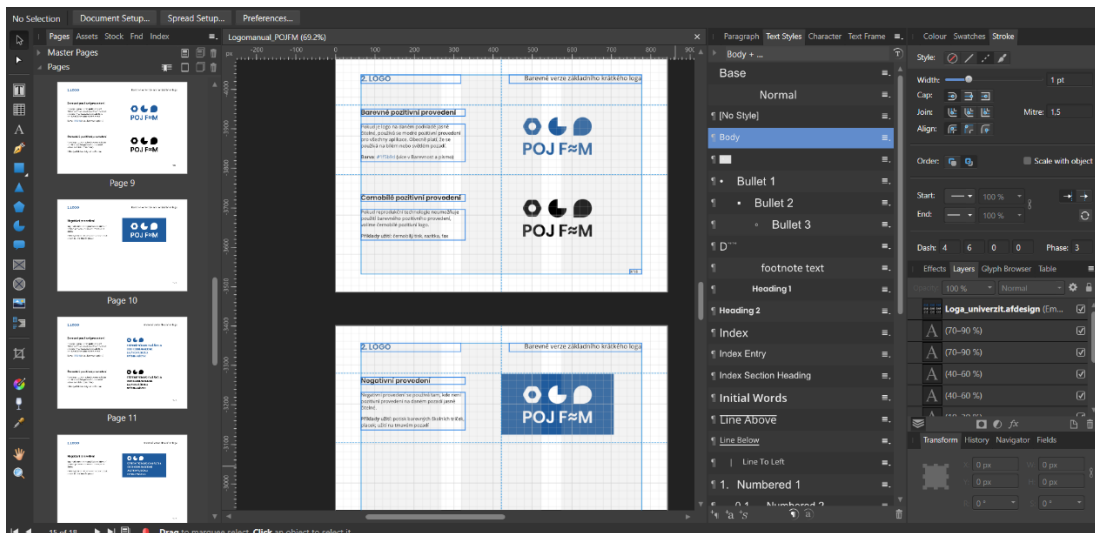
No Selection Document Setup... Spread Setup... Preferences...

Pages Assets Stock Fnd Index

Master Pages

Pages

Page 9

Page 10

Page 11

Logomanual_POJFM (69.2%)

2. LOGO

Barevné verze základního krátkého loga

Barevné pozitivní provedení

POJ F≈M

Černobílé pozitivní provedení

POJ F≈M

2. LOGO

Barevné verze základního krátkého loga

Negativní provedení

POJ F≈M

Paragraph Text Styles Character Text Frame

Body + ...

Base

Normal

[No Style]

Body

Bullet 1

Bullet 2

Bullet 3

footnote text

Heading 1

Heading 2

Index

Index Entry

Index Section Heading

Initial Words

Line Above

Line Below

Line To Left

1. Numbered 1

Colour Swatches Stroke

Style:

Width: 1 pt

Cap:

Join: Mitre: 1.5

Align:

Order: Scale with object

Start: 100 %

End: 100 %

Dash: 4 6 0 0 Phase: 3

Effects Layers Glyph Browser Table

100 % Normal

Loga_univerzit.afdesign (Em...

(70-90 %)

(70-90 %)

(40-60 %)

(40-60 %)

Transform History Navigator Fields

0 px 0 px

0 px 0 px

0° 0°

Drag to marquee select. Click an object to select it.